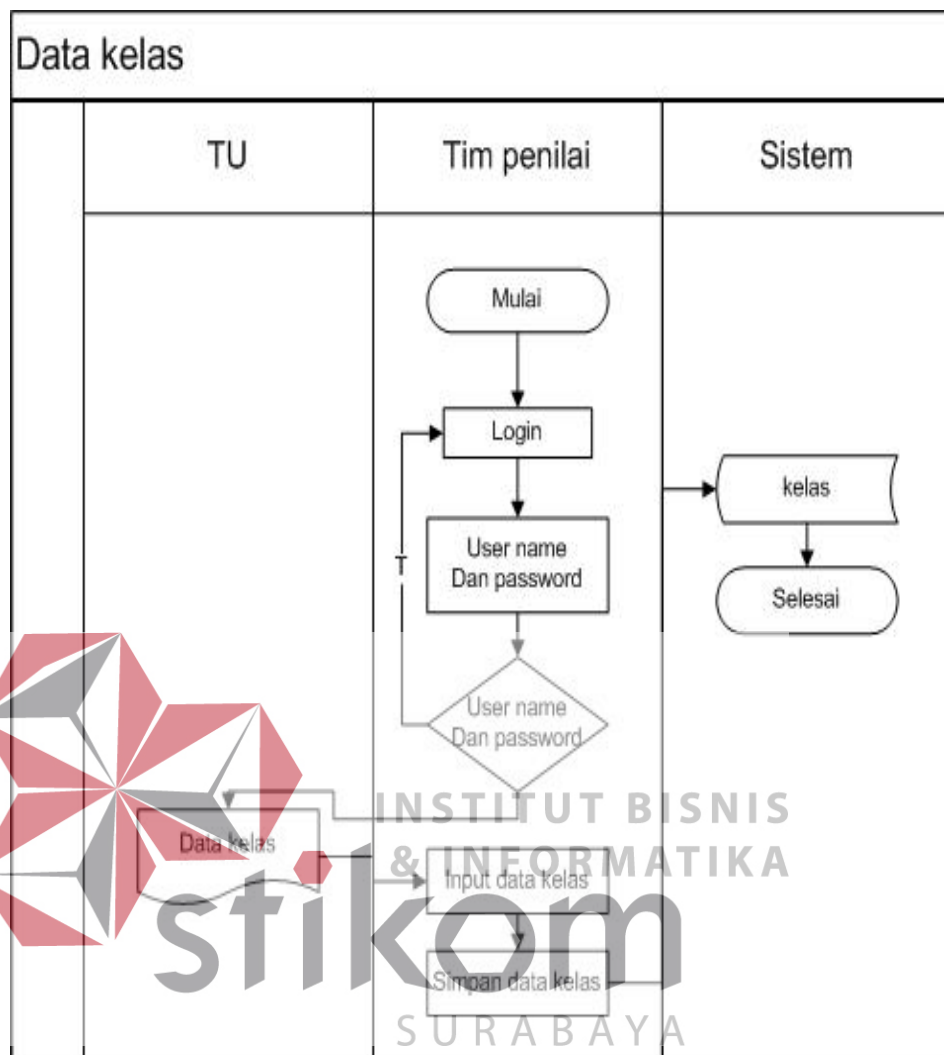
Data kelas

| TU | Tim penilai | Sistem |
|---|---|---|

Mulai

Login

User name Dan password

T

User name Dan password

kelas

Selesai

Data kelas

Input data kelas

Simpan data kelas

INSTITUT BISNIS & INFORMATIKA

stikom

SURABAYA